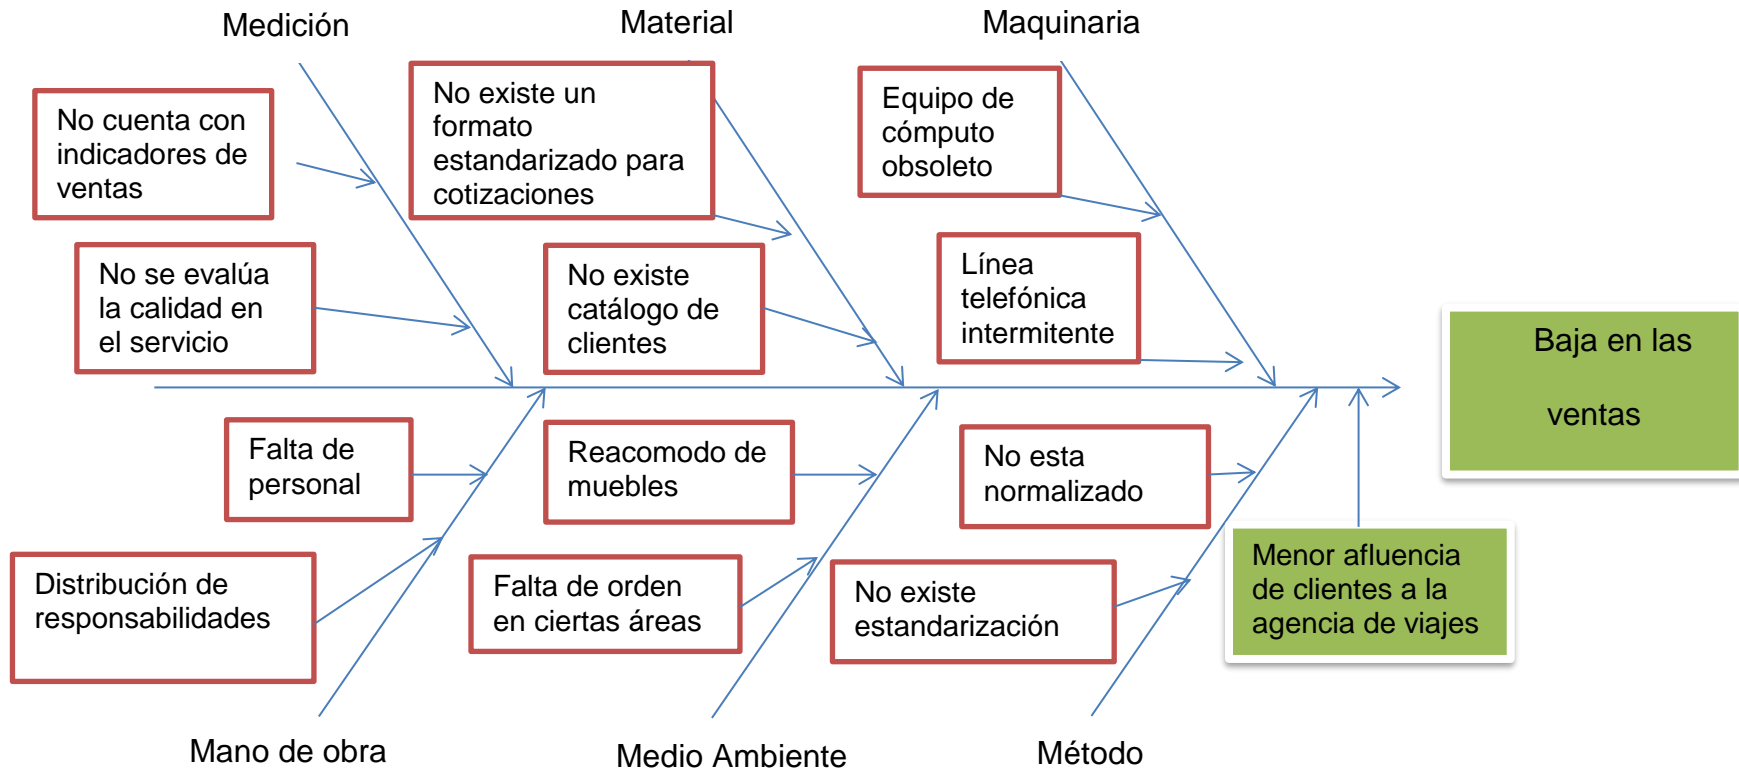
Medición

Material

Maquinaria

No cuenta con indicadores de ventas

No existe un formato estandarizado para cotizaciones

Equipo de cómputo obsoleto

No se evalúa la calidad en el servicio

No existe catálogo de clientes

Línea telefónica intermitente

Baja en las ventas

Falta de personal

Reacomodo de muebles

No esta normalizado

Distribución de responsabilidades

Falta de orden en ciertas áreas

No existe estandarización

Menor afluencia de clientes a la agencia de viajes

Mano de obra

Medio Ambiente

Método